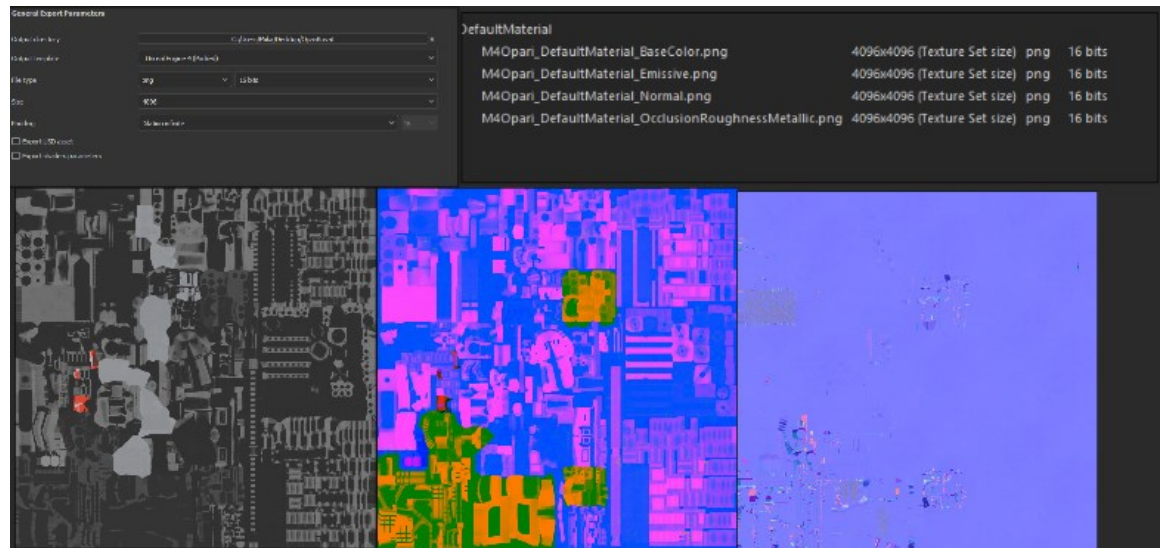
General Export Parameters

Output directory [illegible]

Output template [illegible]

File type png 16 bits

Size 4096

Padding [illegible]

Export USD asset

Export shaders parameters

DefaultMaterial

| | | | |
|---|---|---|---|
| M4Opari_DefaultMaterial_BaseColor.png | 4096x4096 (Texture Set size) | png | 16 bits |
| M4Opari_DefaultMaterial_Emissive.png | 4096x4096 (Texture Set size) | png | 16 bits |
| M4Opari_DefaultMaterial_Normal.png | 4096x4096 (Texture Set size) | png | 16 bits |
| M4Opari_DefaultMaterial_OcclusionRoughnessMetallic.png | 4096x4096 (Texture Set size) | png | 16 bits |